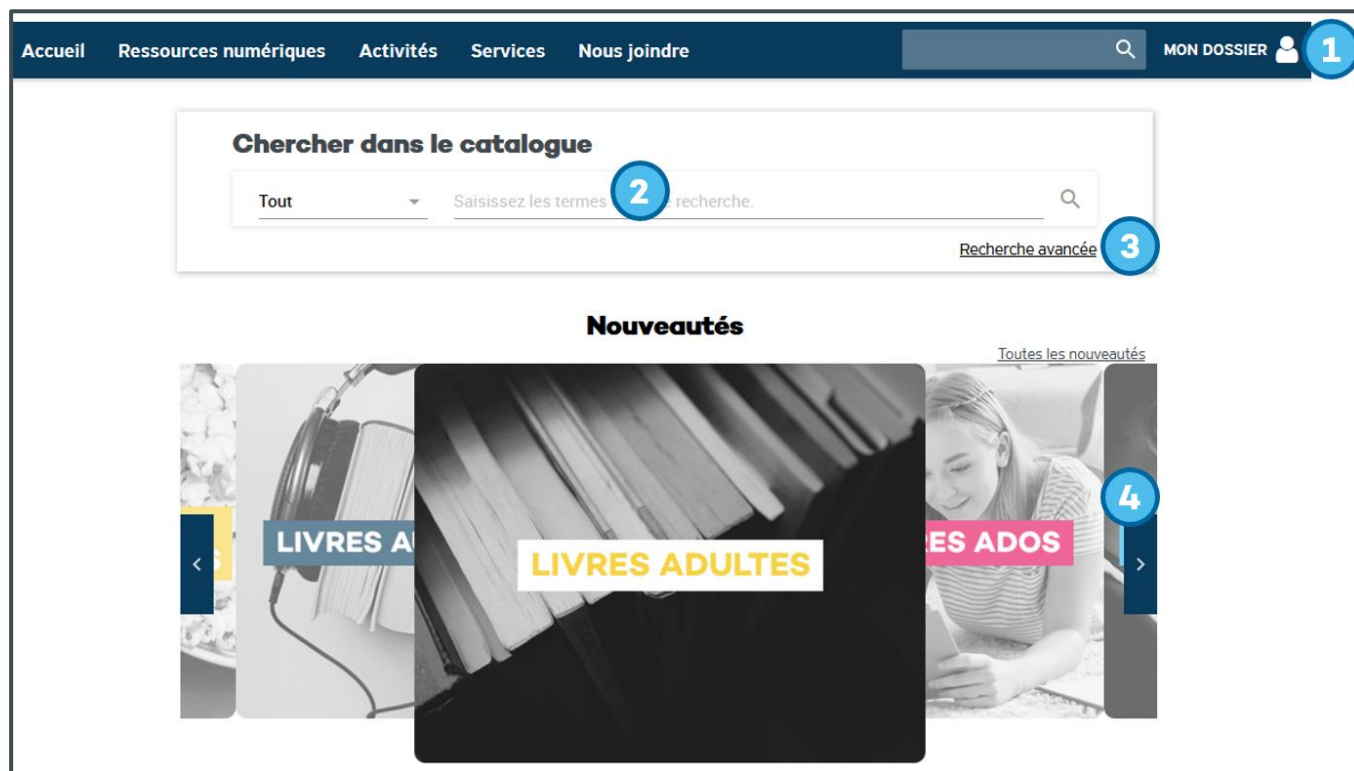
Accueil Ressources numériques Activités Services Nous joindre

MON DOSSIER 1

Chercher dans le catalogue

Tout

Saisissez les termes 2 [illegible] recherche.

Recherche avancée 3

Nouveautés

Toutes les nouveautés

LIVRES AU

LIVRES ADULTES

ES ADOS

4